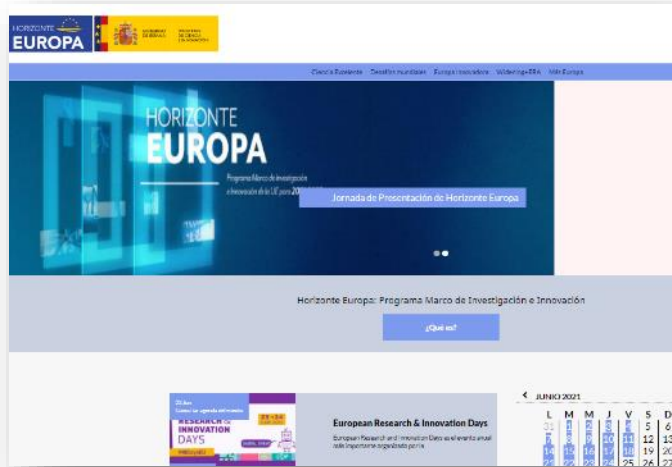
HORIZONTE EUROPA

GOBIERNO DE ESPAÑA

MINISTERIO DE CIENCIA E INNOVACIÓN

Ciencia Excelente Desafíos mundiales Europa innovadora Widening+ERA Más Europa

HORIZONTE EUROPA

Programa Marco de Investigación e Innovación de la UE para 20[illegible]

Jornada de Presentación de Horizonte Europa

Horizonte Europa: Programa Marco de Investigación e Innovación

¿Qué es?

RESEARCH & INNOVATION DAYS

23-24 JUNE

European Research & Innovation Days

European Research and Innovation Days es el evento anual más importante organizado por la

JUNIO 2021

| L | M | M | J | V | S | D |
|---|---|---|---|---|---|---|
| 31 | 1 | 2 | 3 | 4 | 5 | 6 |
| 7 | 8 | 9 | 10 | 11 | 12 | 13 |
| 14 | 15 | 16 | 17 | 18 | 19 | 20 |
| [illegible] | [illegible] | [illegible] | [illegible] | 25 | 26 | 27 |